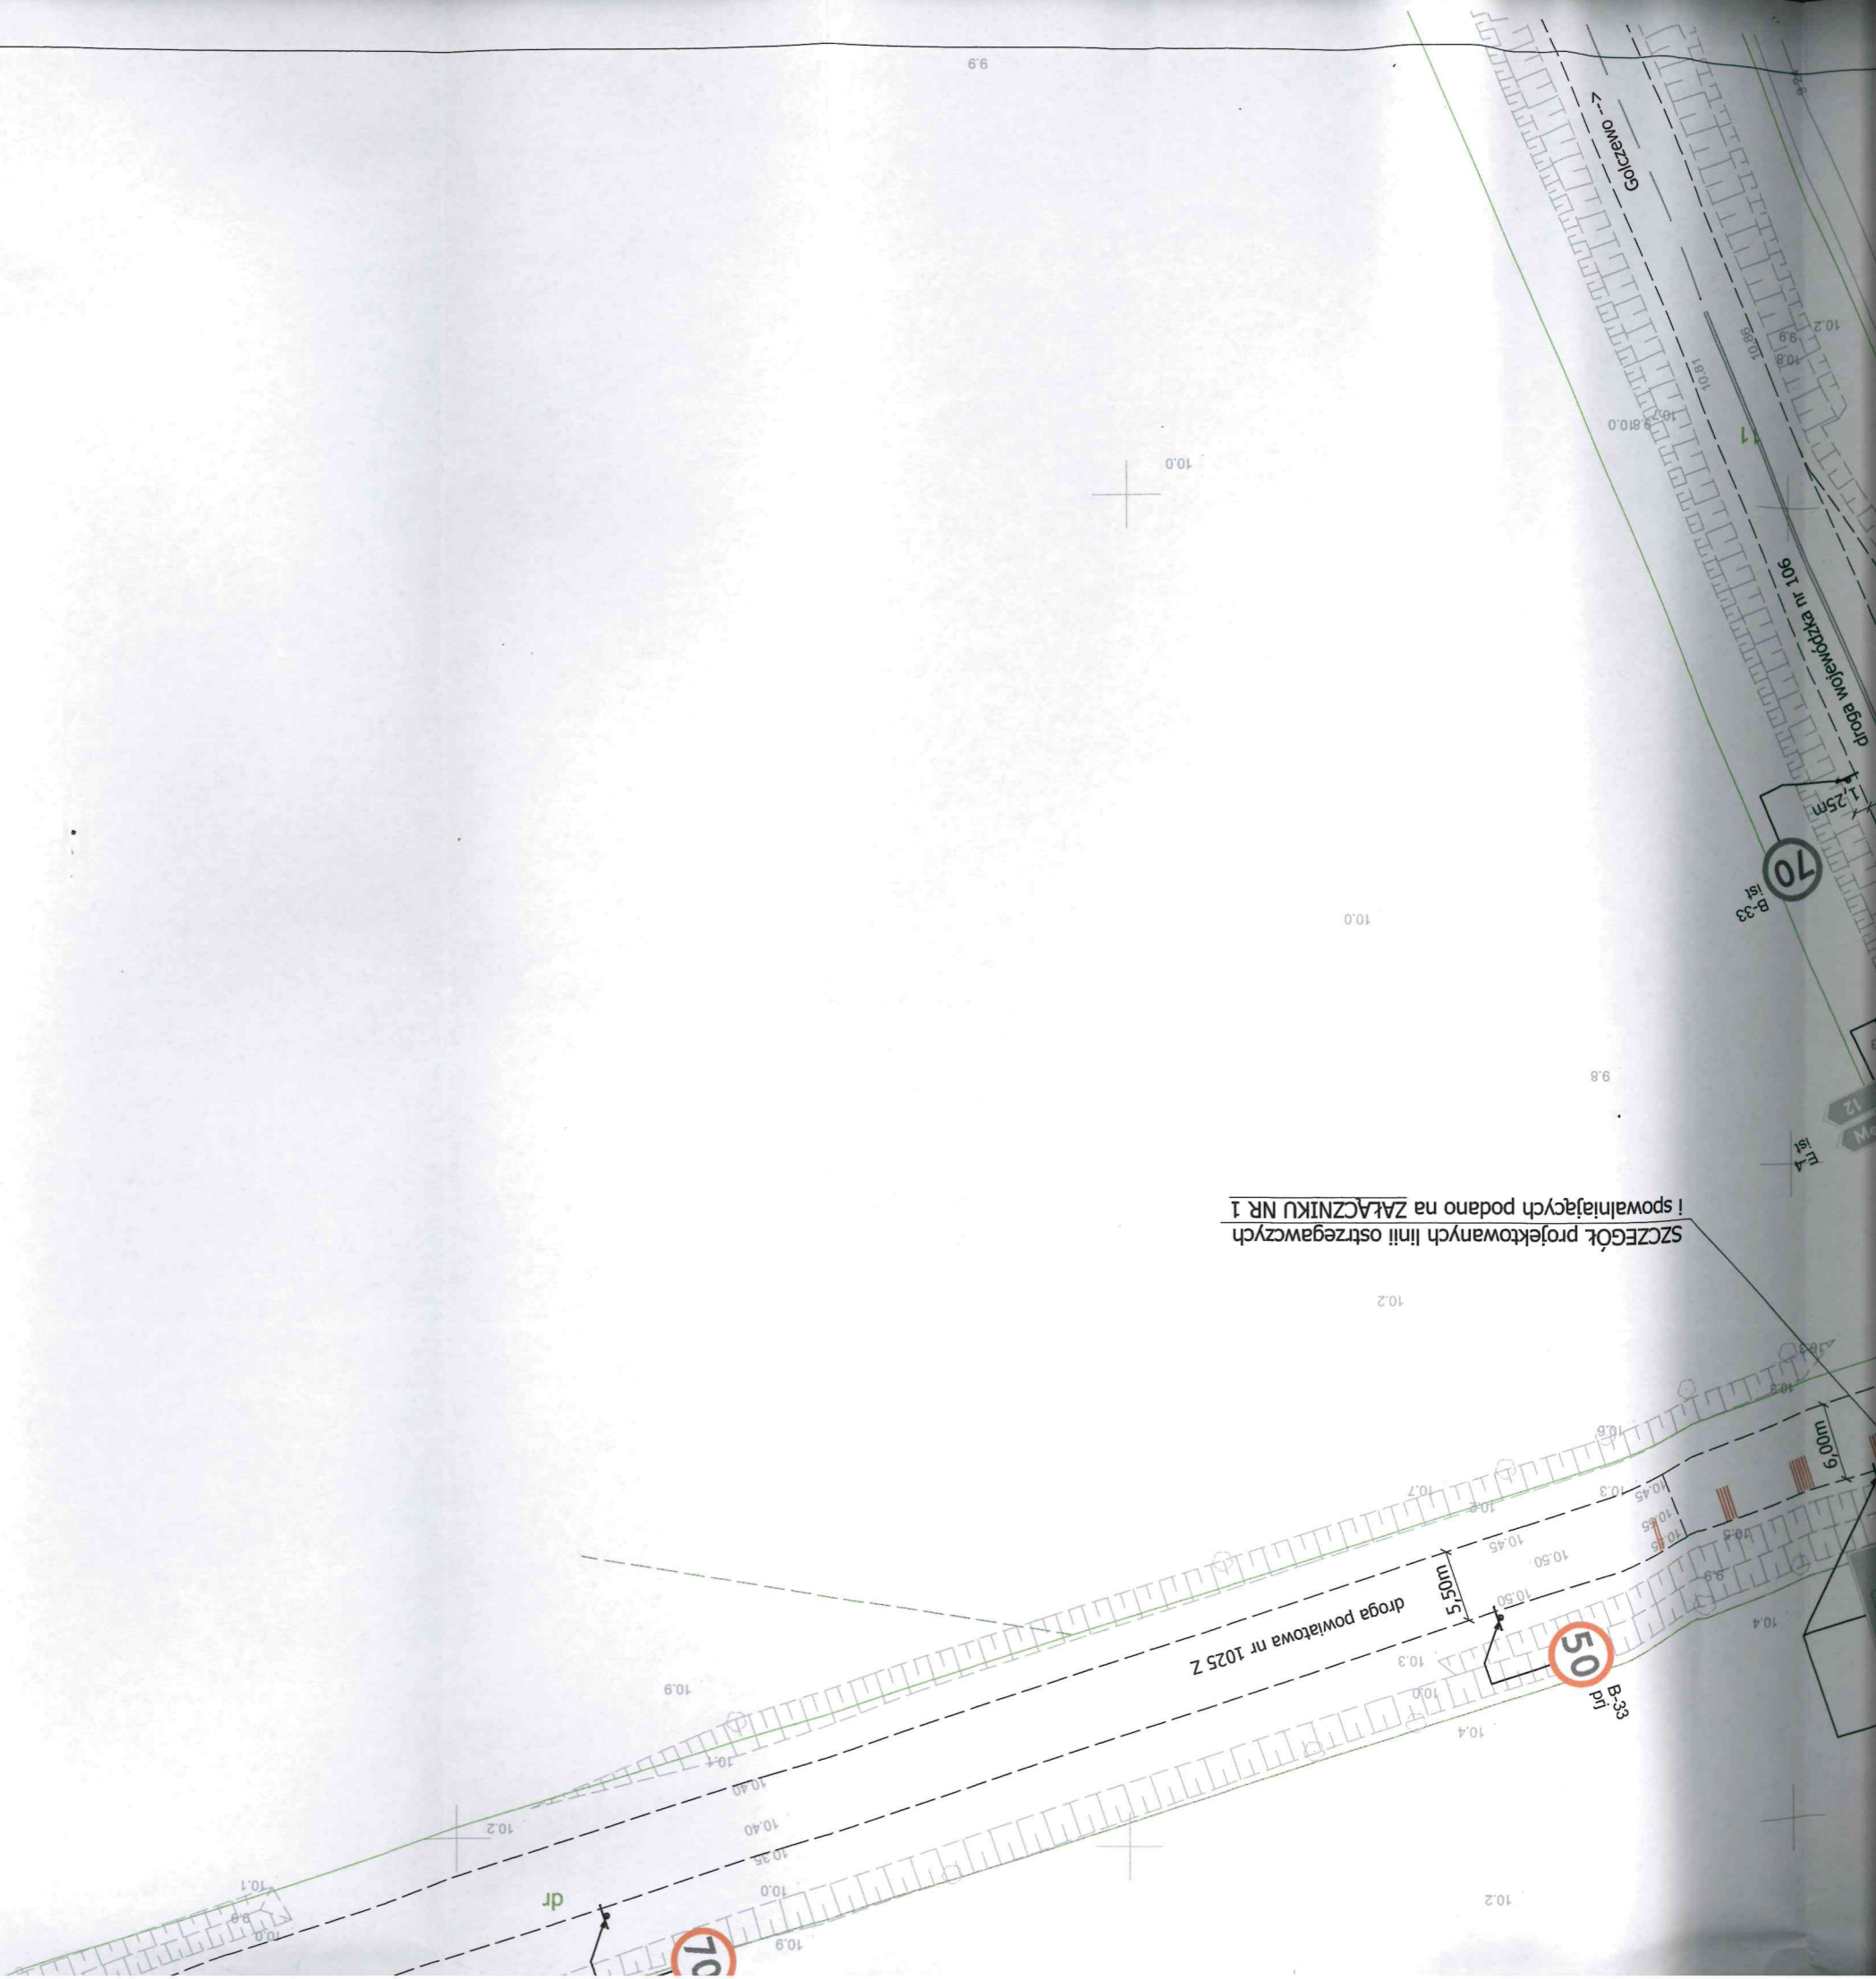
Golczewo -->

droga wojewódzka nr 106

1,25m

70

B-33
ist

SZCZEGÓŁ projektowanych linii ostrzegawczych
i spowalniających podano na ZAŁĄCZNIKU NR 1

T-11
ist

6,00m

5,50m

droga powiatowa nr 1025 Z

50

B-33
prj

dr

70

9.9
10.0
10.0
9.8
10.2
10.9
10.2
10.4
10.2
10.1
10.0
10.81
10.86
10.2
10.45
10.50
10.50
10.3
10.4
10.40
10.40
10.35
10.0
10.9
10.3
10.45
10.7
10.6